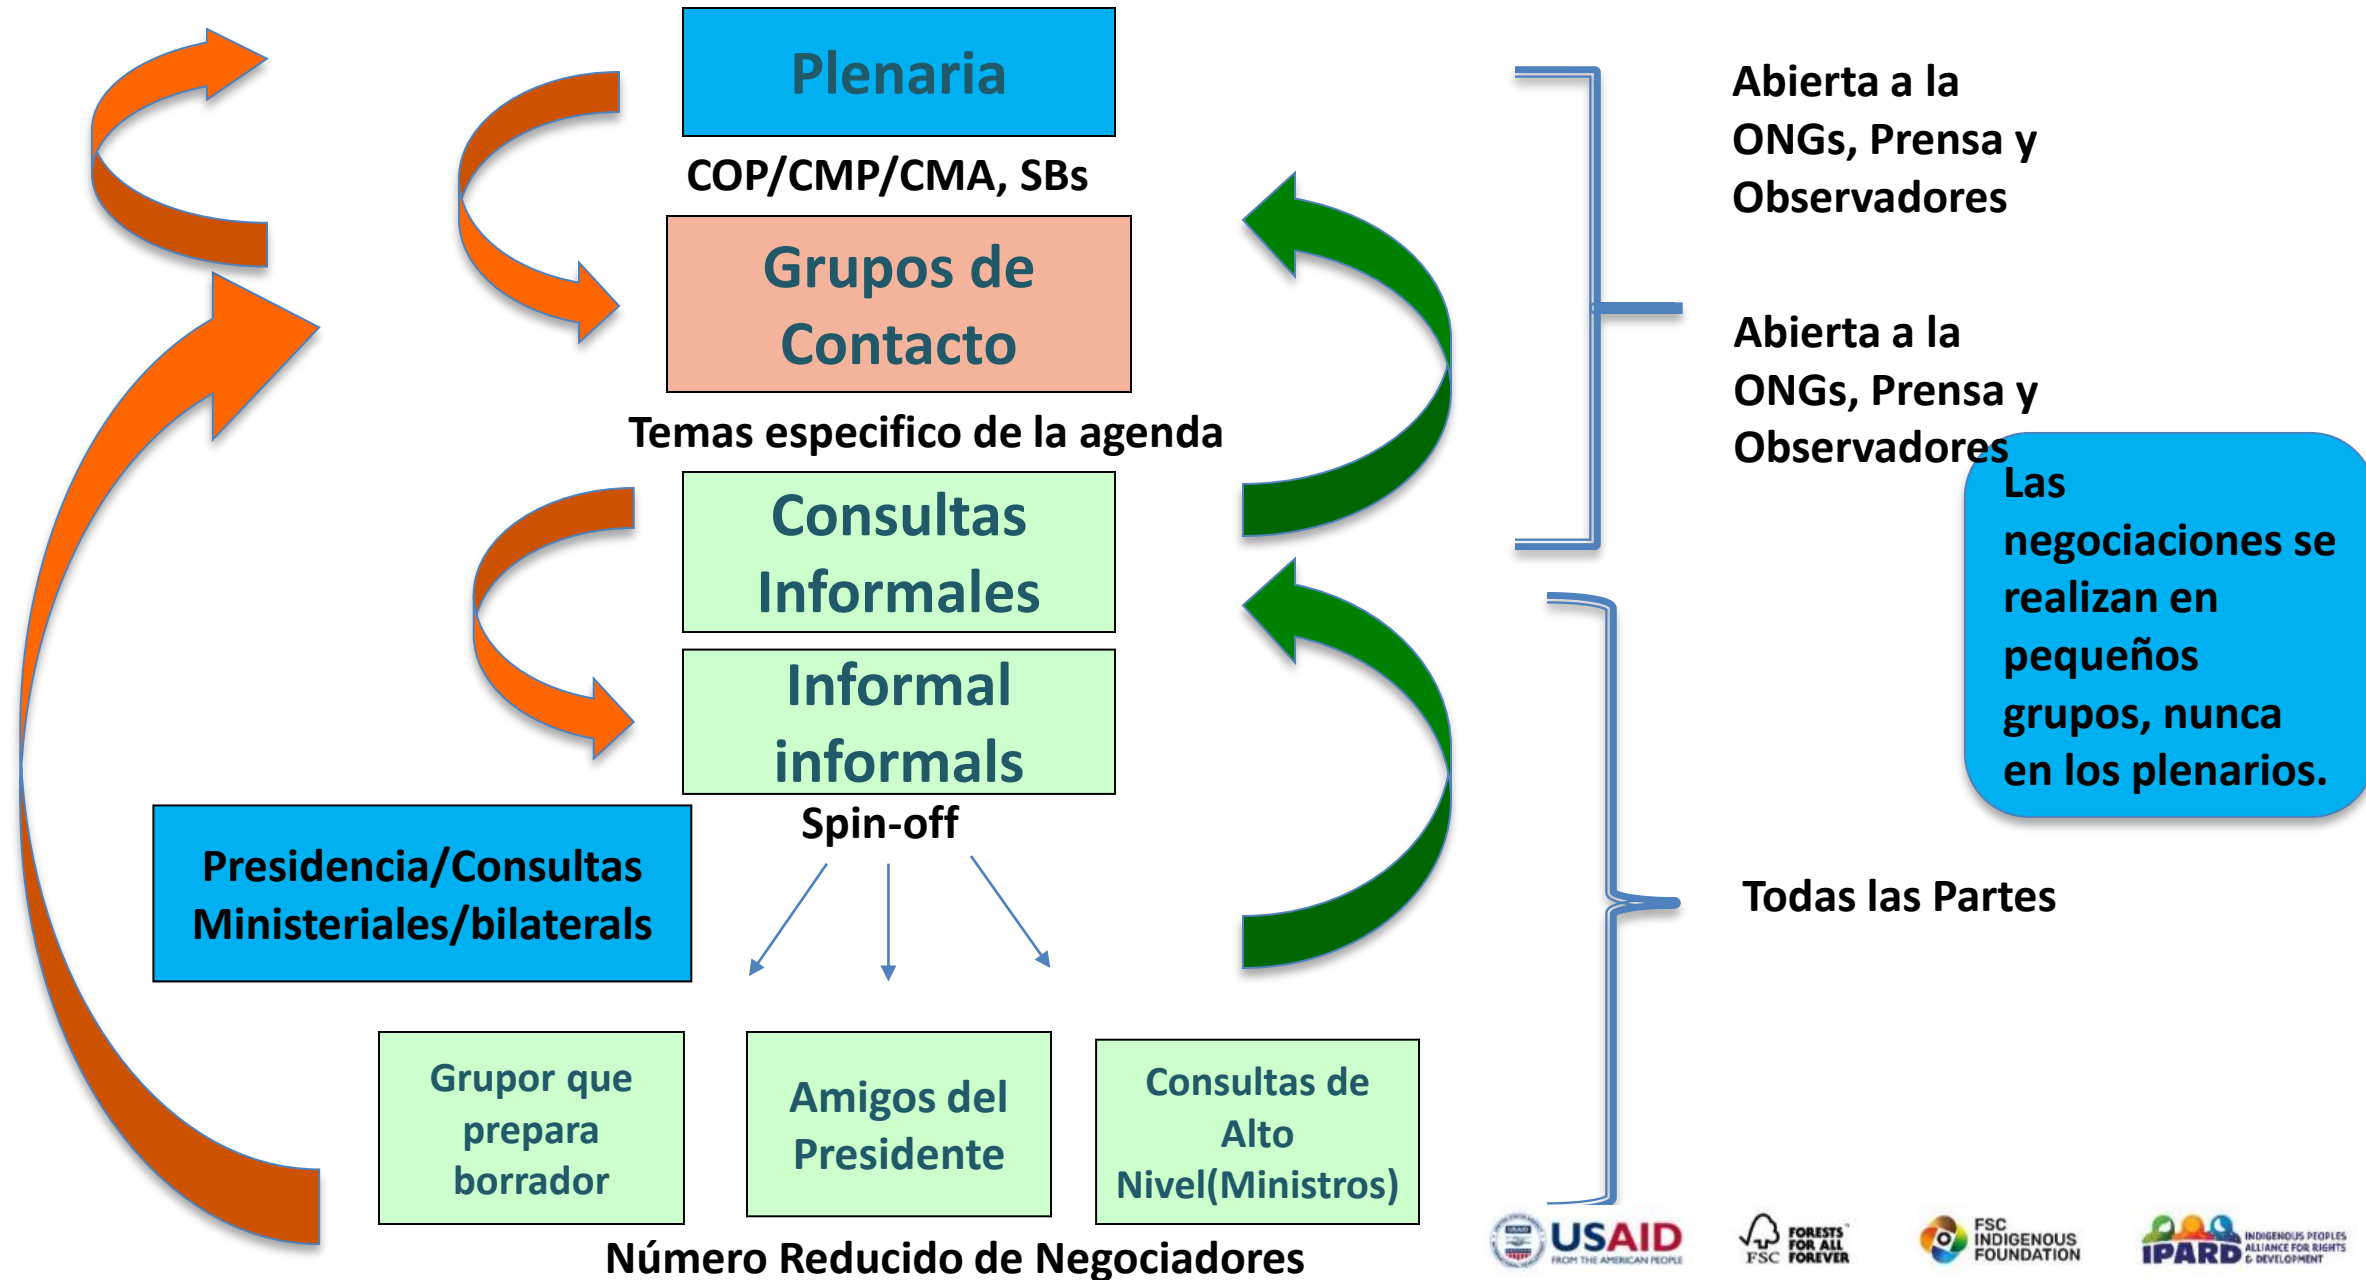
Plenaria

COP/CMP/CMA, SBs

Grupos de Contacto

Temas especifico de la agenda

Consultas Informales

Informal informals

Spin-off

Presidencia/Consultas Ministeriales/bilaterals

Grupor que prepara borrador

Amigos del Presidente

Consultas de Alto Nivel(Ministros)

Número Reducido de Negociadores

Abierta a la ONGs, Prensa y Observadores

Abierta a la ONGs, Prensa y Observadores

Las negociaciones se realizan en pequeños grupos, nunca en los plenarios.

Todas las Partes

USAID FROM THE AMERICAN PEOPLE

FSC FORESTS FOR ALL FOREVER

FSC INDIGENOUS FOUNDATION

IPARD INDIGENOUS PEOPLES ALLIANCE FOR RIGHTS & DEVELOPMENT